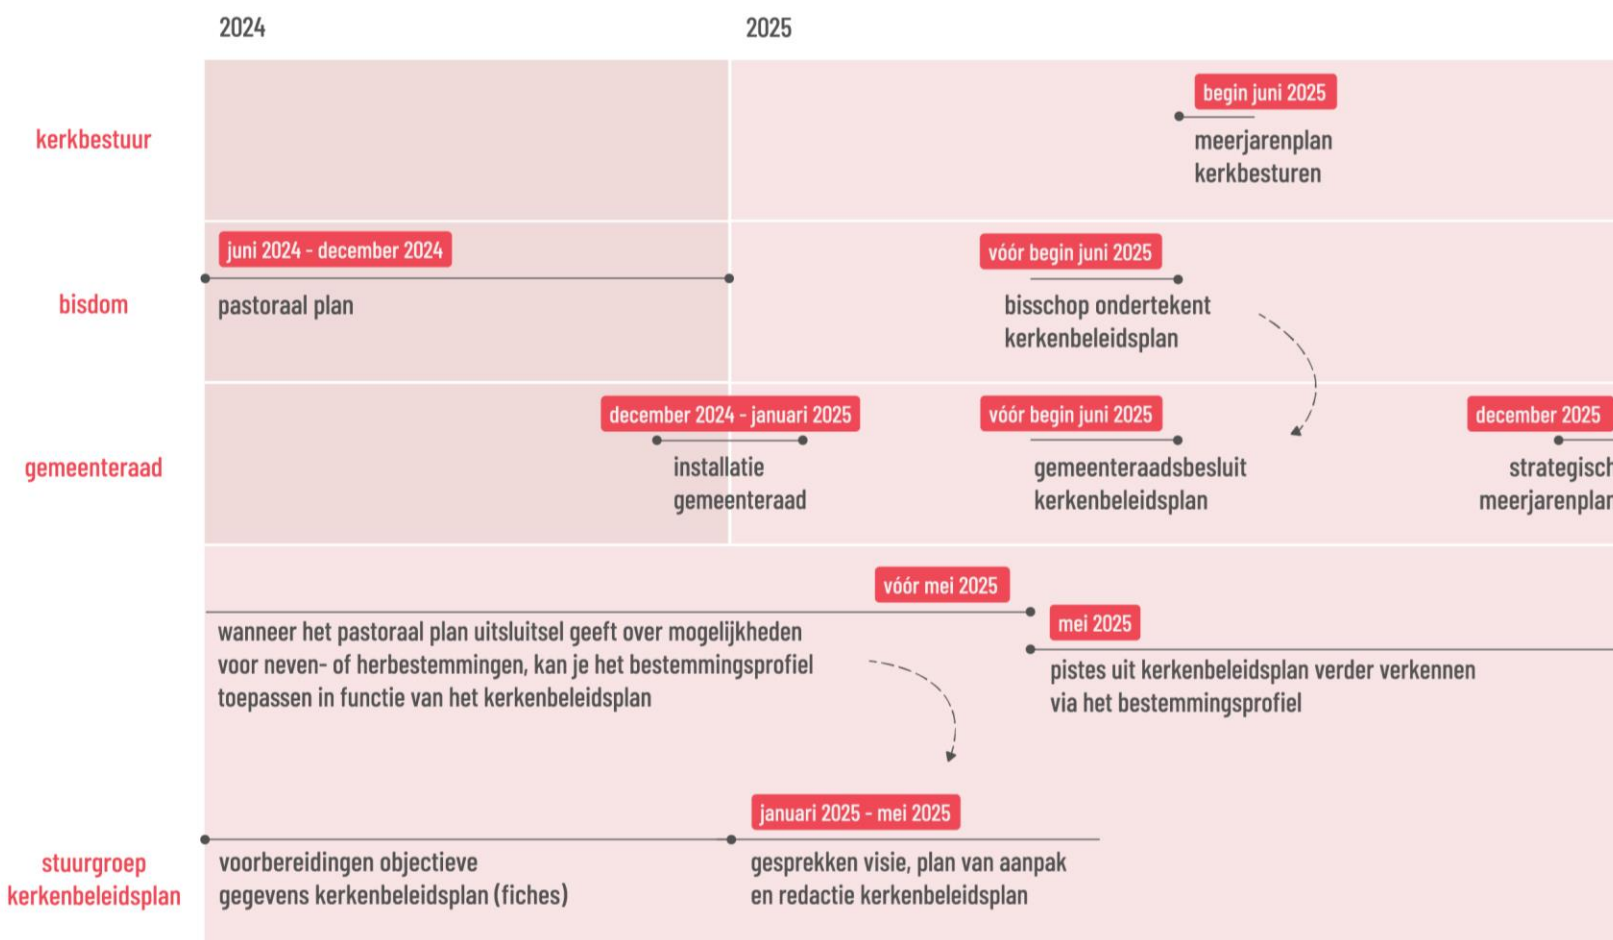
2024

2025

kerkbestuur

begin juni 2025

meerjarenplan kerkbesturen

bisdom

juni 2024 - december 2024

pastoraal plan

vóór begin juni 2025

bisschop ondertekent kerkenbeleidsplan

gemeenteraad

december 2024 - januari 2025

installatie gemeenteraad

vóór begin juni 2025

gemeenteraadsbesluit kerkenbeleidsplan

december 2025

strategisch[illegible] meerjarenpla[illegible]

vóór mei 2025

wanneer het pastoraal plan uitsluitsel geeft over mogelijkheden voor neven- of herbestemmingen, kan je het bestemmingsprofiel toepassen in functie van het kerkenbeleidsplan

mei 2025

pistes uit kerkenbeleidsplan verder verkennen via het bestemmingsprofiel

januari 2025 - mei 2025

stuurgroep kerkenbeleidsplan

voorbereidingen objectieve gegevens kerkenbeleidsplan (fiches)

gesprekken visie, plan van aanpak en redactie kerkenbeleidsplan